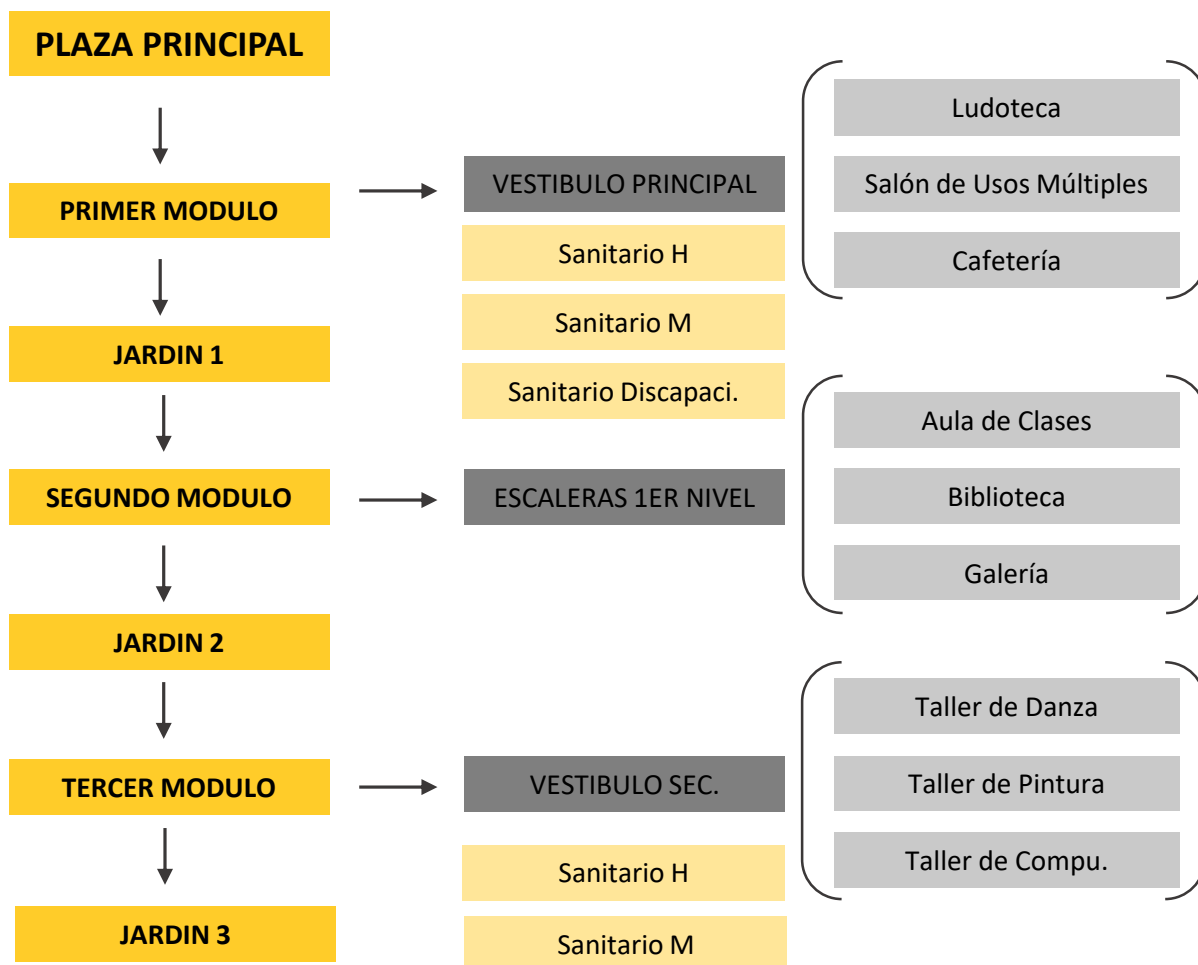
PLAZA PRINCIPAL

PRIMER MODULO

JARDIN 1

SEGUNDO MODULO

JARDIN 2

TERCER MODULO

JARDIN 3

VESTIBULO PRINCIPAL

Sanitario H

Sanitario M

Sanitario Discapaci.

ESCALERAS 1ER NIVEL

VESTIBULO SEC.

Sanitario H

Sanitario M

Ludoteca

Salón de Usos Múltiples

Cafetería

Aula de Clases

Biblioteca

Galería

Taller de Danza

Taller de Pintura

Taller de Compu.